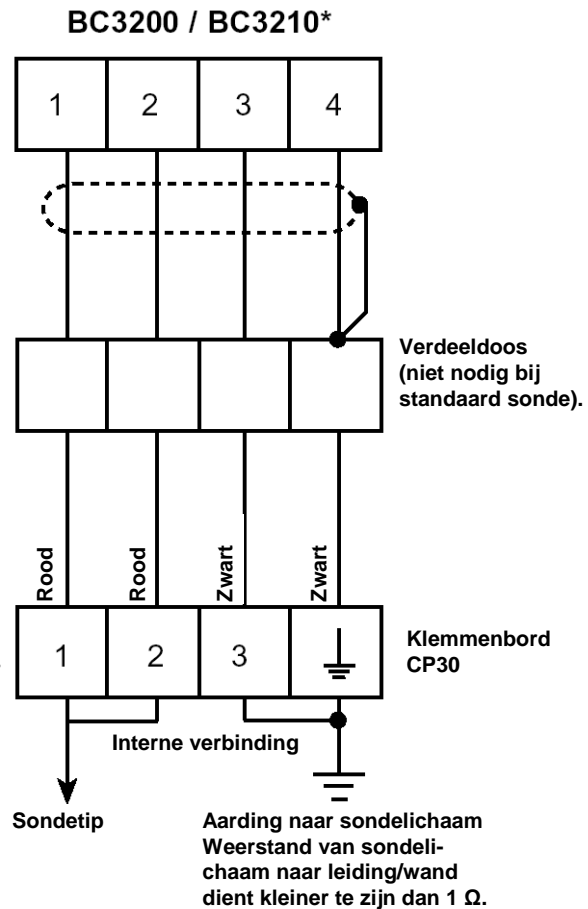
BC3200 / BC3210*

1 2 3 4

Verdeeldoos (niet nodig bij standaard sonde).

Rood Rood Zwart Zwart

1 2 3

Klemmenbord CP30

Interne verbinding

Sondetip

Aarding naar sondelichaam Weerstand van sondelichaam naar leiding/wand dient kleiner te zijn dan 1 Ω.